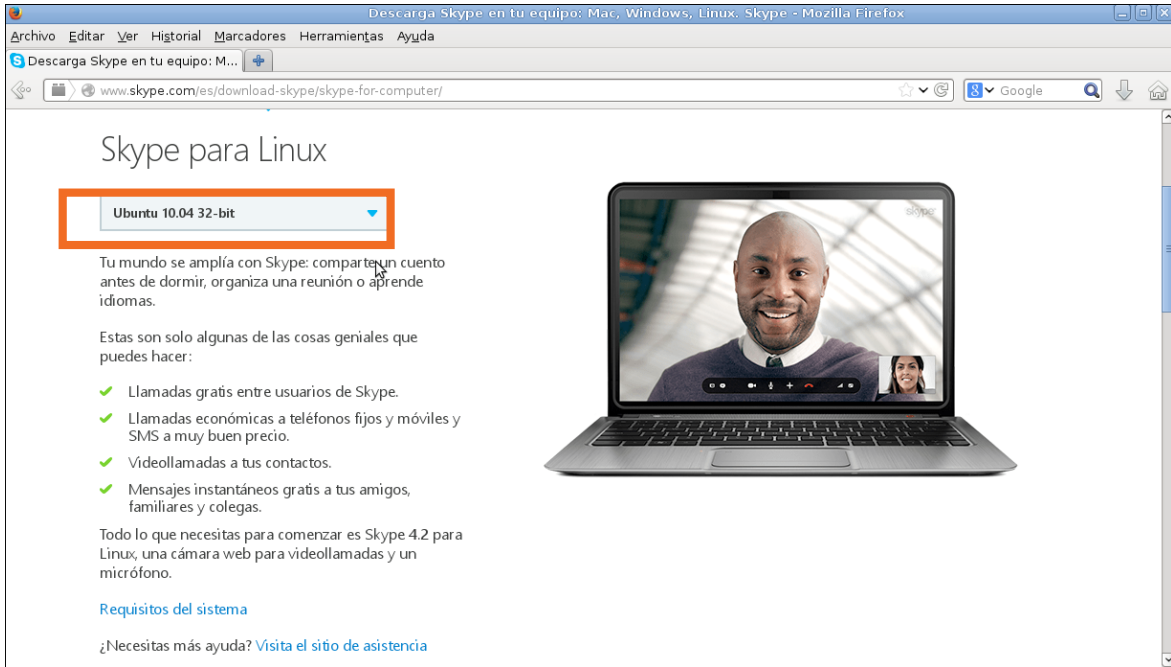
Descarga Skype en tu equipo: Mac, Windows, Linux. Skype - Mozilla Firefox

Archivo Editar Ver Historial Marcadores Herramientas Ayuda

Descarga Skype en tu equipo: M...

www.skype.com/es/download-skype/skype-for-computer/

Google

Skype para Linux

Ubuntu 10.04 32-bit

Tu mundo se amplía con Skype: comparte un cuento antes de dormir, organiza una reunión o aprende idiomas.

Estas son solo algunas de las cosas geniales que puedes hacer:

Llamadas gratis entre usuarios de Skype.

Llamadas económicas a teléfonos fijos y móviles y SMS a muy buen precio.

Videollamadas a tus contactos.

Mensajes instantáneos gratis a tus amigos, familiares y colegas.

Todo lo que necesitas para comenzar es Skype 4.2 para Linux, una cámara web para videollamadas y un micrófono.

Requisitos del sistema

¿Necesitas más ayuda? Visita el sitio de asistencia

skype